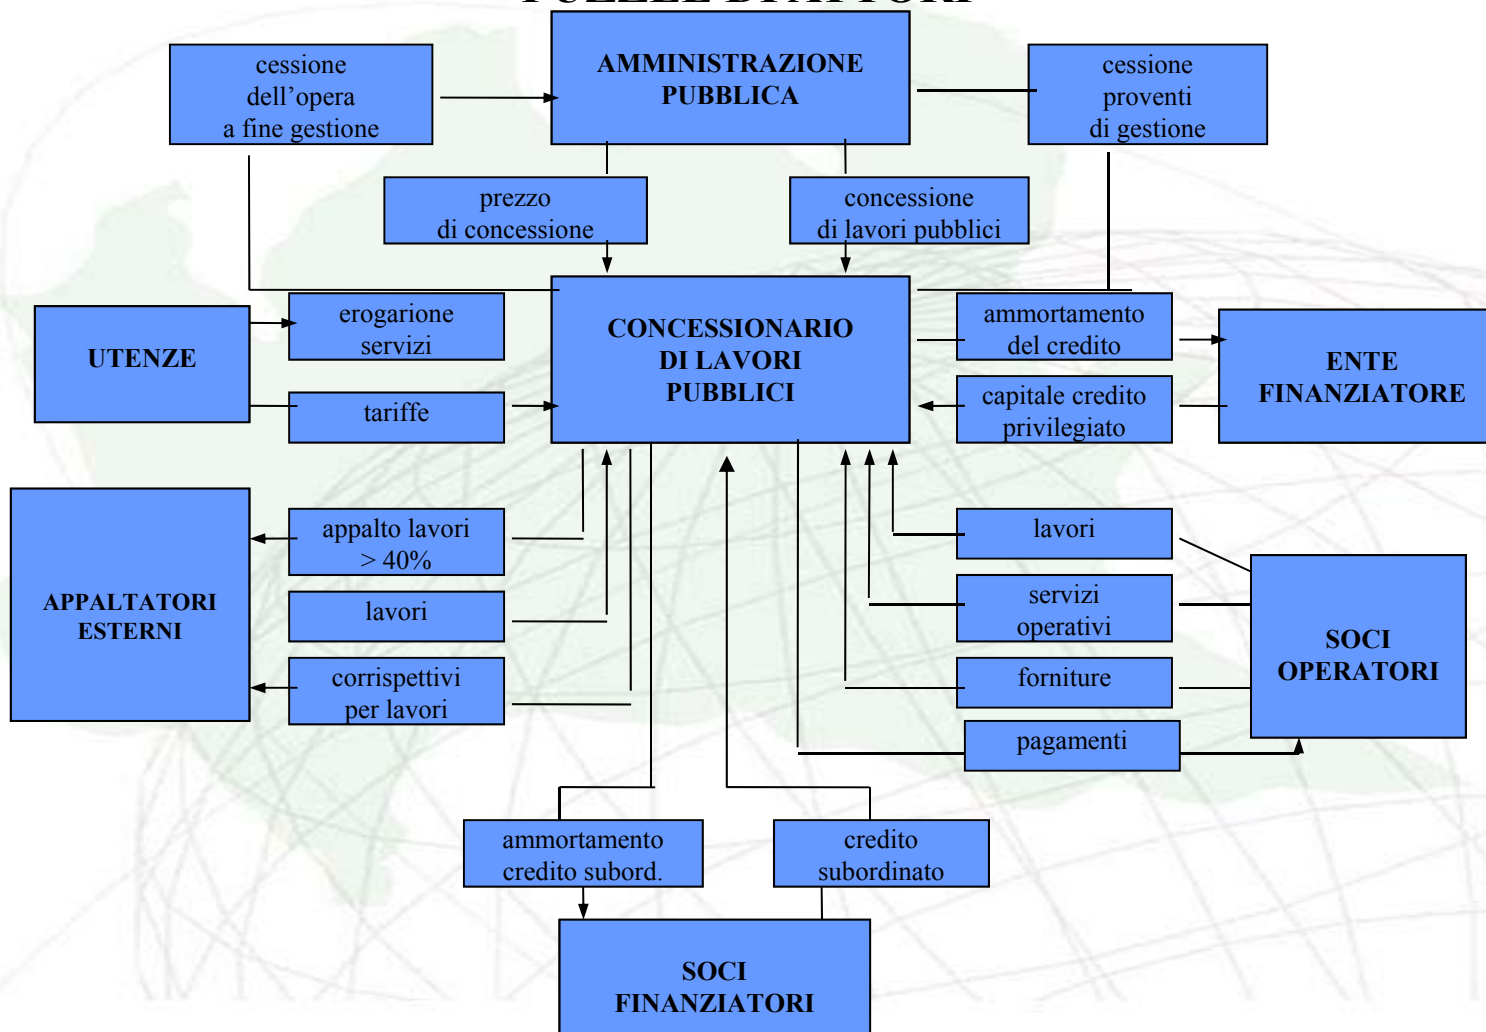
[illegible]

cessione dell'opera a fine gestione

AMMINISTRAZIONE PUBBLICA

cessione proventi di gestione

prezzo di concessione

concessione di lavori pubblici

UTENZE

erogarione servizi

tariffe

CONCESSIONARIO DI LAVORI PUBBLICI

ammortamento del credito

capitale credito privilegiato

ENTE FINANZIATORE

APPALTATORI ESTERNI

appalto lavori > 40%

lavori

corrispettivi per lavori

lavori

servizi operativi

forniture

pagamenti

SOCI OPERATORI

ammortamento credito subord.

credito subordinato

SOCI FINANZIATORI